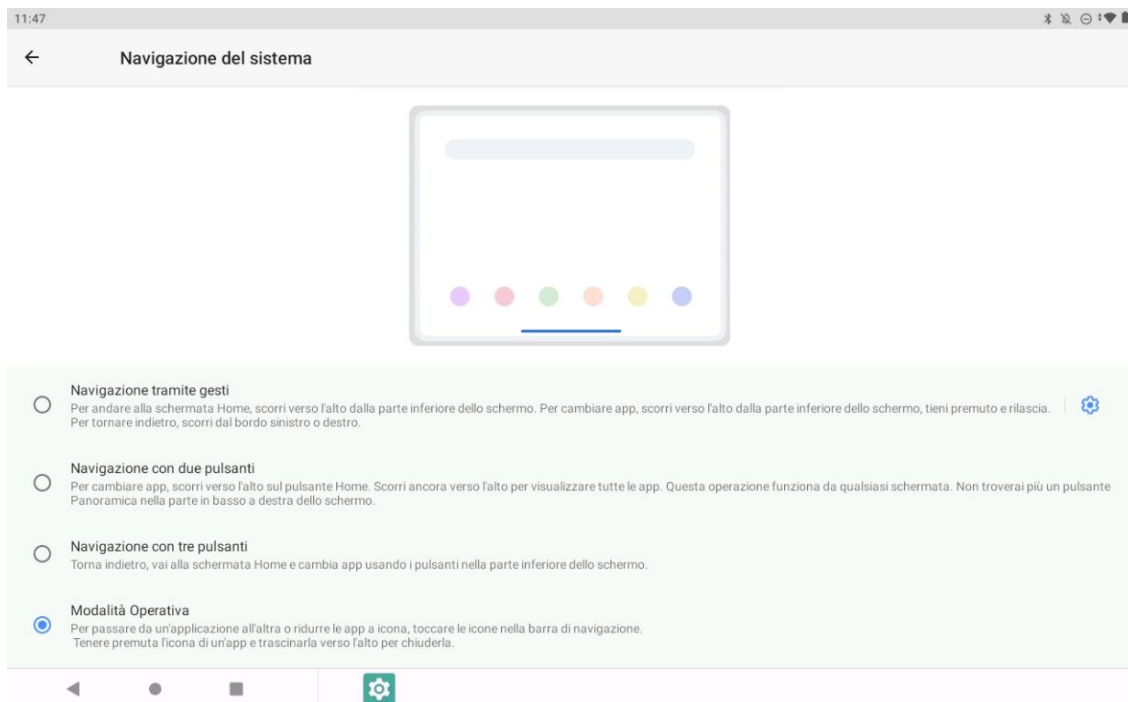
11:47

Navigazione del sistema

Navigazione tramite gesti
Per andare alla schermata Home, scorri verso l'alto dalla parte inferiore dello schermo. Per cambiare app, scorri verso l'alto dalla parte inferiore dello schermo, tieni premuto e rilascia. Per tornare indietro, scorri dal bordo sinistro o destro.

Navigazione con due pulsanti
Per cambiare app, scorri verso l'alto sul pulsante Home. Scorri ancora verso l'alto per visualizzare tutte le app. Questa operazione funziona da qualsiasi schermata. Non troverai più un pulsante Panoramica nella parte in basso a destra dello schermo.

Navigazione con tre pulsanti
Torna indietro, vai alla schermata Home e cambia app usando i pulsanti nella parte inferiore dello schermo.

Modalità Operativa
Per passare da un'applicazione all'altra o ridurre le app a icona, toccare le icone nella barra di navigazione.
Tenere premuta l'icona di un'app e trascinarla verso l'alto per chiuderla.